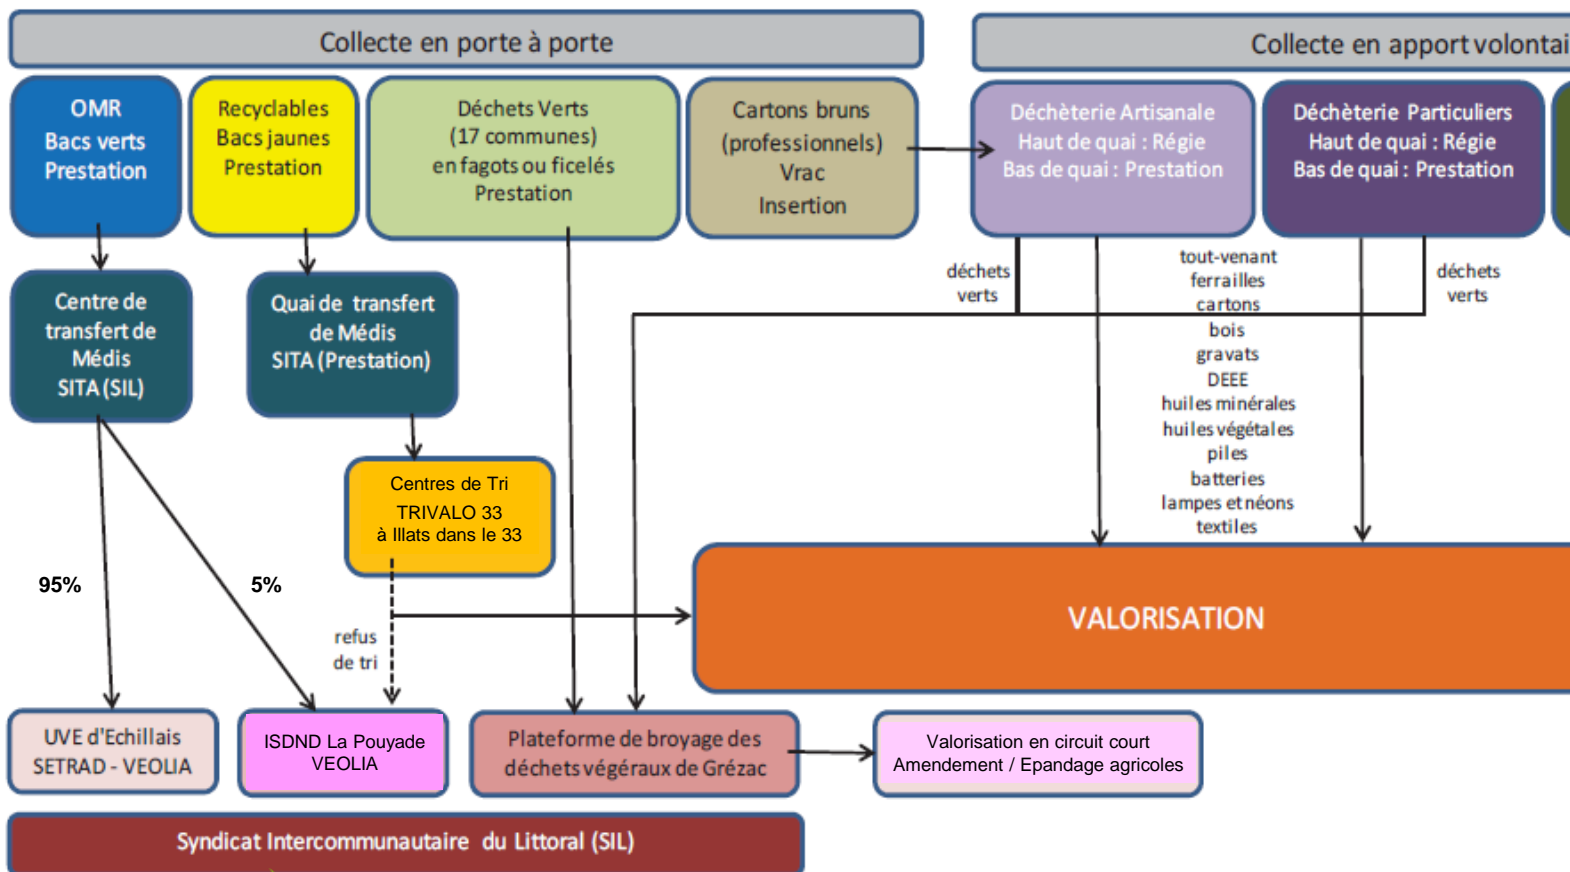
Collecte en porte à porte

Collecte en apport volontai

OMR
Bacs verts
Prestation

Recyclables
Bacs jaunes
Prestation

Déchets Verts
(17 communes)
en fagots ou ficelés
Prestation

Cartons bruns
(professionnels)
Vrac
Insertion

Déchèterie Artisanale
Haut de quai : Régie
Bas de quai : Prestation

Déchèterie Particuliers
Haut de quai : Régie
Bas de quai : Prestation

déchets verts

tout-venant
ferrailles
cartons
bois
gravats
DEEE
huiles minérales
huiles végétales
piles
batteries
lampes et néons
textiles

déchets verts

Centre de transfert de Médis
SITA (SIL)

Quai de transfert de Médis
SITA (Prestation)

Centres de Tri
TRIVALO 33
à Illats dans le 33

95%

5%

refus de tri

VALORISATION

UVE d'Echillais
SETRAD - VEOLIA

ISDND La Pouyade
VEOLIA

Plateforme de broyage des déchets végéraux de Grézac

Valorisation en circuit court
Amendement / Epandage agricoles

Syndicat Intercommunautaire du Littoral (SIL)